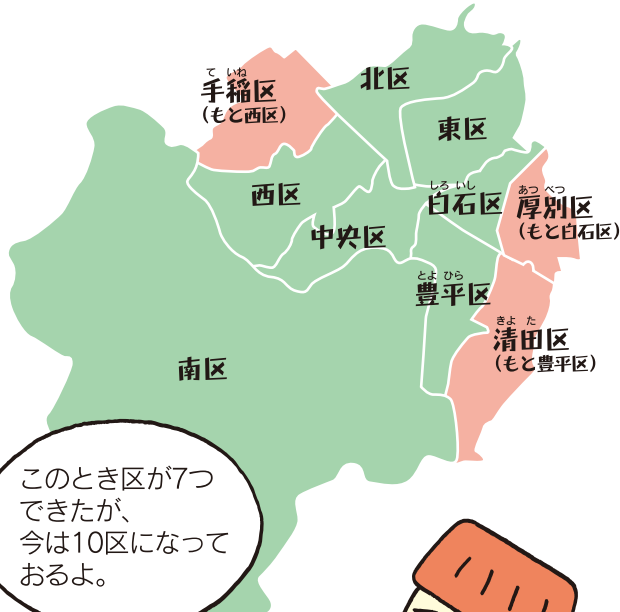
てい ね
手稲区
（もと西区）

北区

東区

西区

中央区

しろ いし
白石区

あつ べつ
厚別区
（もと白石区）

とよ ひら
豊平区

きよ た
清田区
（もと豊平区）

南区

このとき区が7つできたが、今は10区になっておるよ。